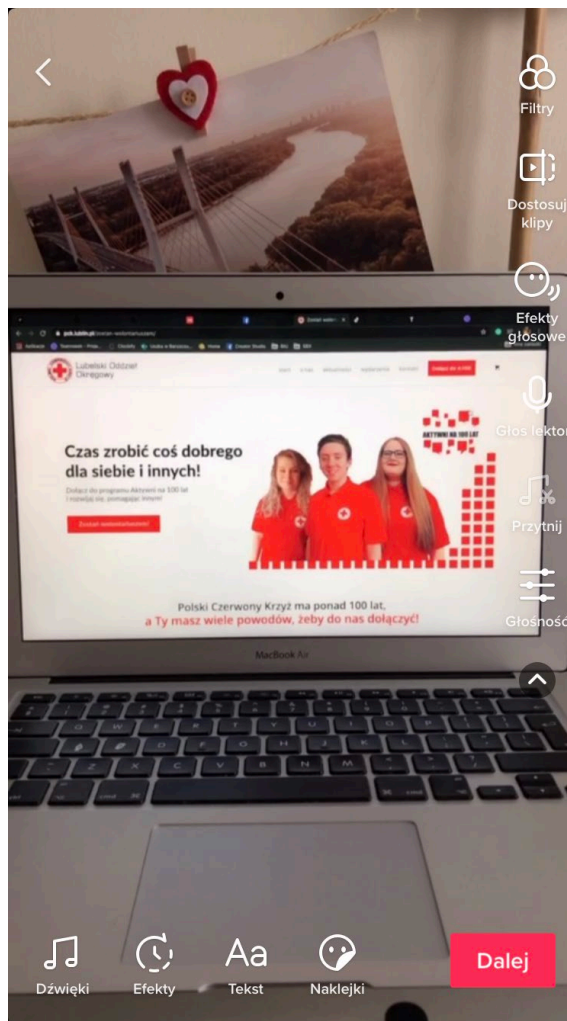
Filtry

Dostosuj klipy

Efekty głosowe

Głos lektora

Przytnij

Głośność

Lubelski Oddział Okręgowy

Czas zrobić coś dobrego dla siebie i innych!

Zostań wolontariuszem!

AKTYWNI NA 100 LAT

Polski Czerwony Krzyż ma ponad 100 lat, a Ty masz wiele powodów, żeby do nas dołączyć!

MacBook Air

Dźwięki

Efekty

Aa

Tekst

Naklejki

Dalej